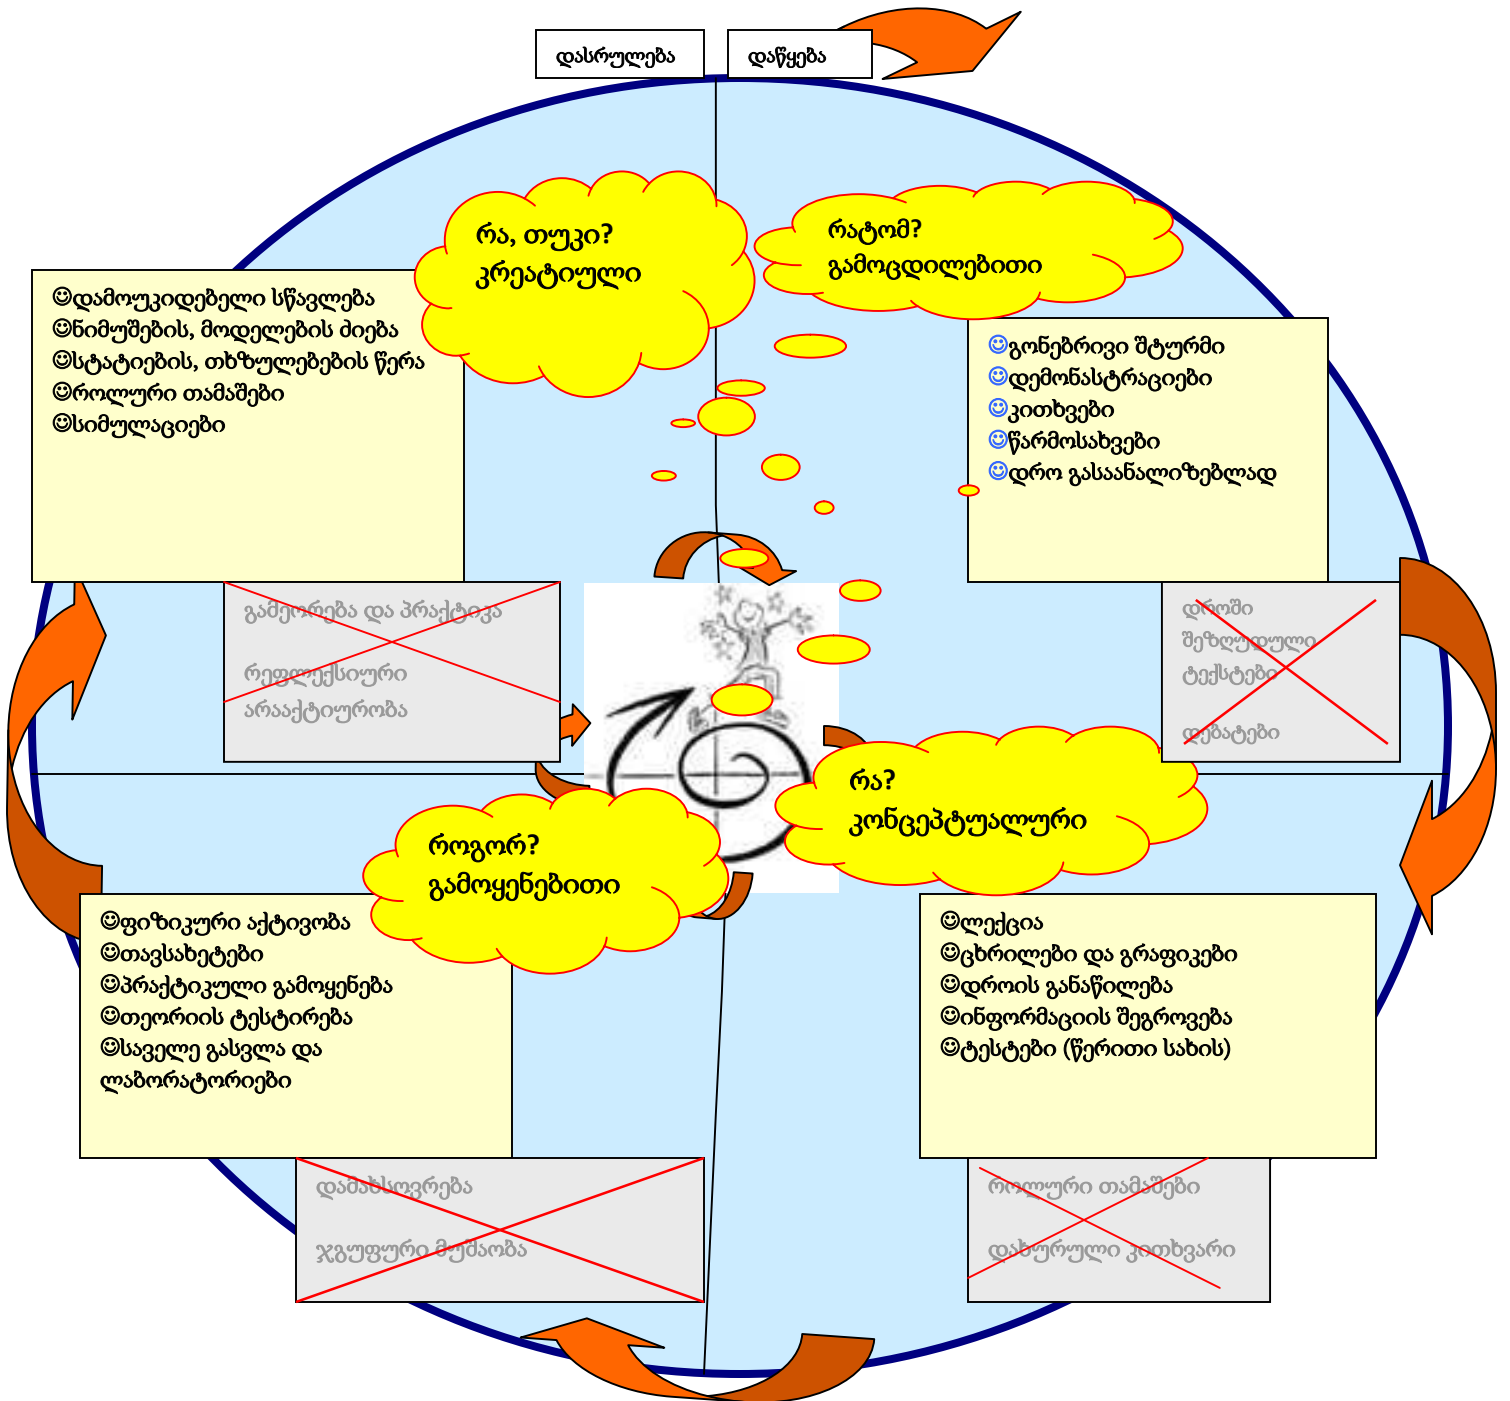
დასრულება

დაწყება

რა, თუკი?
კრეატიული

რატომ?
გამოცდილებითი

☺დამოუკიდებელი სწავლება
☺ნიმუშების, მოდელების ძიება
☺სტატიების, თხზულებების წერა
☺როლური თამაშები
☺სიმულაციები

☺გონებრივი შტურმი
☺დემონსტრაციები
☺კითხვები
☺წარმოსახვები
☺დრო გასაანალიზებლად

გამეორება და პრაქტიკა

რეფლექსიური

არააქტიურობა

დროში

შეზღუდული

ტესტები

დებატები

რა?
კონცეპტუალური

როგორ?
გამოყენებითი

☺ფიზიკური აქტივობა
☺თავსახეტები
☺პრაქტიკული გამოყენება
☺თეორიის ტესტირება
☺საველე გასვლა და ლაბორატორიები

☺ლექცია
☺ცხრილები და გრაფიკები
☺დროის განაწილება
☺ინფორმაციის შეგროვება
☺ტესტები (წერითი სახის)

დამახსოვრება

ჯგუფური მუშაობა

როლური თამაშები

დახურული კითხვარი